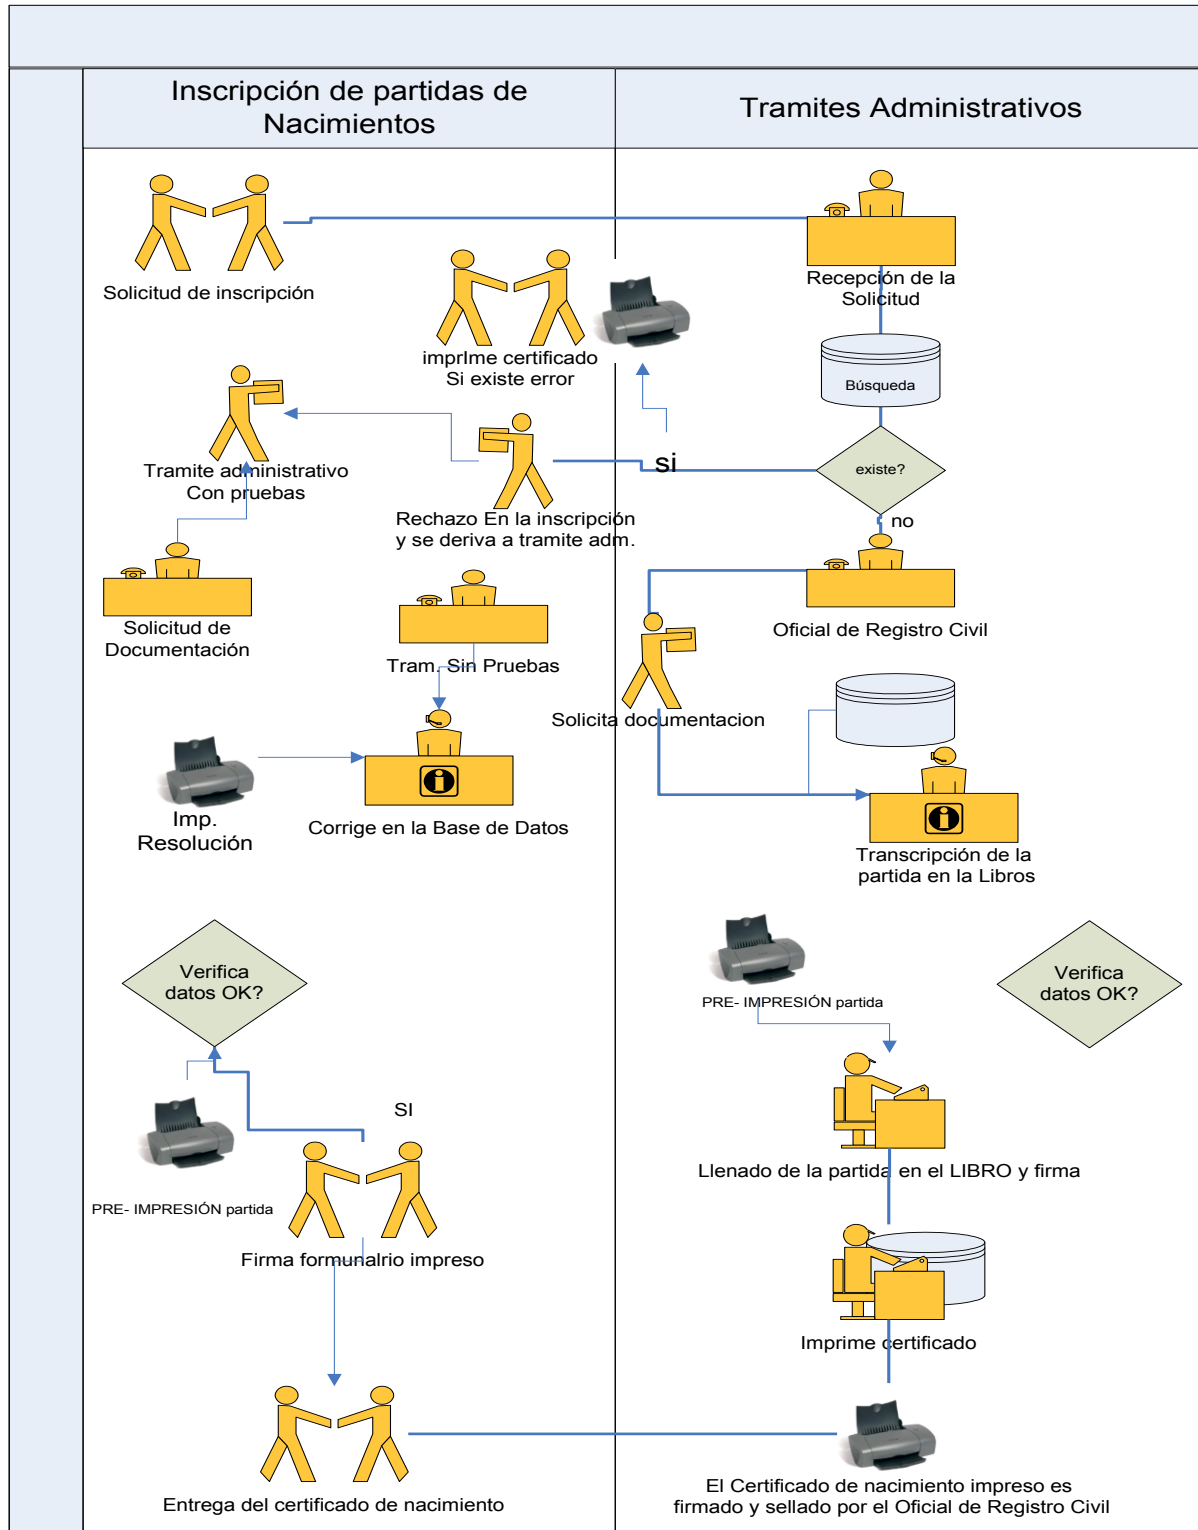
Inscripción de partidas de Nacimientos

Tramites Administrativos

Solicitud de inscripción

Recepción de la Solicitud

imprIme certificado
Si existe error

Búsqueda

Tramite administrativo
Con pruebas

Rechazo En la inscripción
y se deriva a tramite adm.

si

existe?

no

Solicitud de Documentación

Tram. Sin Pruebas

Oficial de Registro Civil

Solicita documentacion

Imp.
Resolución

Corrige en la Base de Datos

Transcripción de la partida en la Libros

PRE- IMPRESIÓN partida

Verifica datos OK?

Verifica datos OK?

SI

Llenado de la partida en el LIBRO y firma

PRE- IMPRESIÓN partida

Firma formunalrio impreso

Imprime certificado

Entrega del certificado de nacimiento

El Certificado de nacimiento impreso es firmado y sellado por el Oficial de Registro Civil